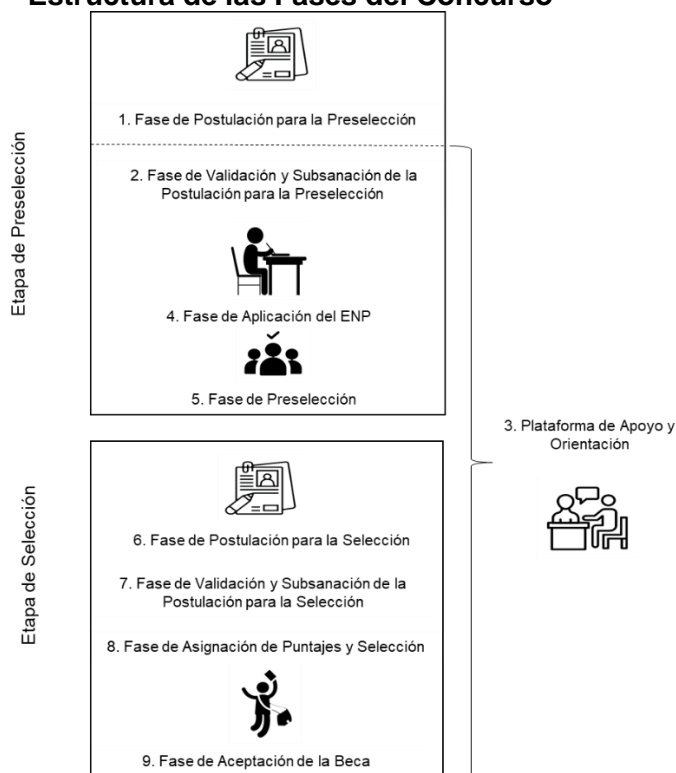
Estructura de las Fases del Concurso

Etapa de Preselección

1. Fase de Postulación para la Preselección

2. Fase de Validación y Subsanación de la Postulación para la Preselección

4. Fase de Aplicación del ENP

5. Fase de Preselección

3. Plataforma de Apoyo y Orientación

Etapa de Selección

6. Fase de Postulación para la Selección

7. Fase de Validación y Subsanación de la Postulación para la Selección

8. Fase de Asignación de Puntajes y Selección

9. Fase de Aceptación de la Beca